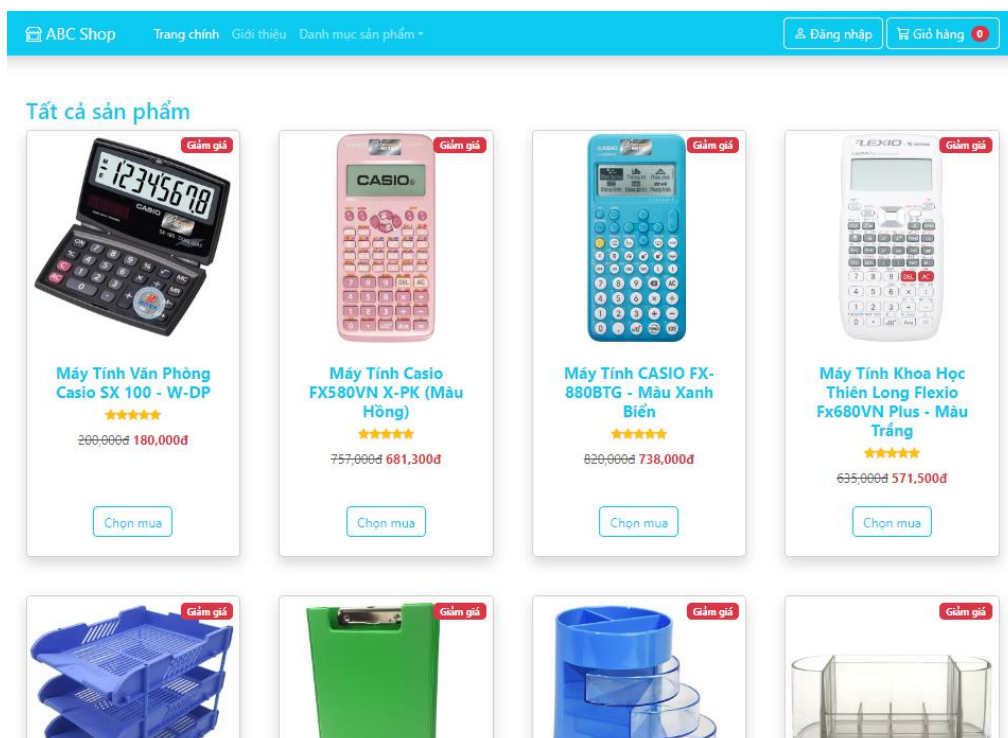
ABC Shop Trang chính Giới thiệu Danh mục sản phẩm
Đăng nhập Giỏ hàng 0

Tất cả sản phẩm

Giảm giá
12345678
CASIO
Máy Tính Văn Phòng Casio SX 100 - W-DP
~~200,000đ~~ 180,000đ
Chọn mua

Giảm giá
CASIO
Máy Tính Casio FX580VN X-PK (Màu Hồng)
~~757,000đ~~ 681,300đ
Chọn mua

Giảm giá
Máy Tính CASIO FX-880BTG - Màu Xanh Biển
~~820,000đ~~ 738,000đ
Chọn mua

Giảm giá
FLEXIO
Máy Tính Khoa Học Thiên Long Flexio Fx680VN Plus - Màu Trắng
~~635,000đ~~ 571,500đ
Chọn mua

Giảm giá

Giảm giá

Giảm giá

Giảm giá